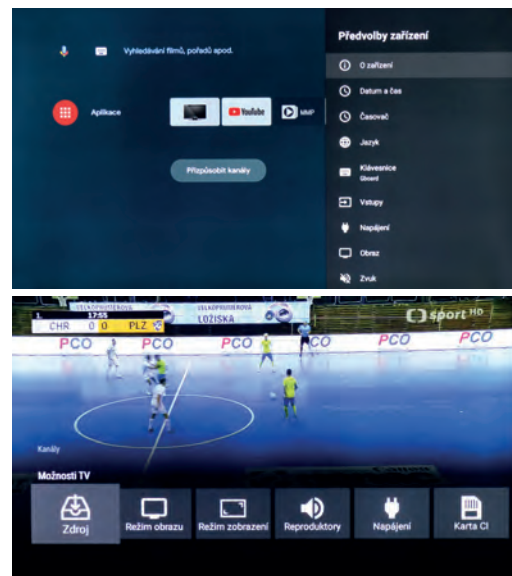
Vyhledávání filmů, pořadů apod.

Aplikace

YouTube

MXP

Přizpůsobit kanály

Předvolby zařízení

O zařízení

Datum a čas

Časovač

Jazyk

Klávesnice
Gboard

Vstupy

Napájení

Obraz

Zvuk

1. 17:55
CHR 0 0 PLZ

LOŽISKA

PCO PCO PCO PCO

sport HD

Kanály

Možnosti TV

Zdroj

Režim obrazu

Režim zobrazení

Reproduktory

Napájení

Karta CI